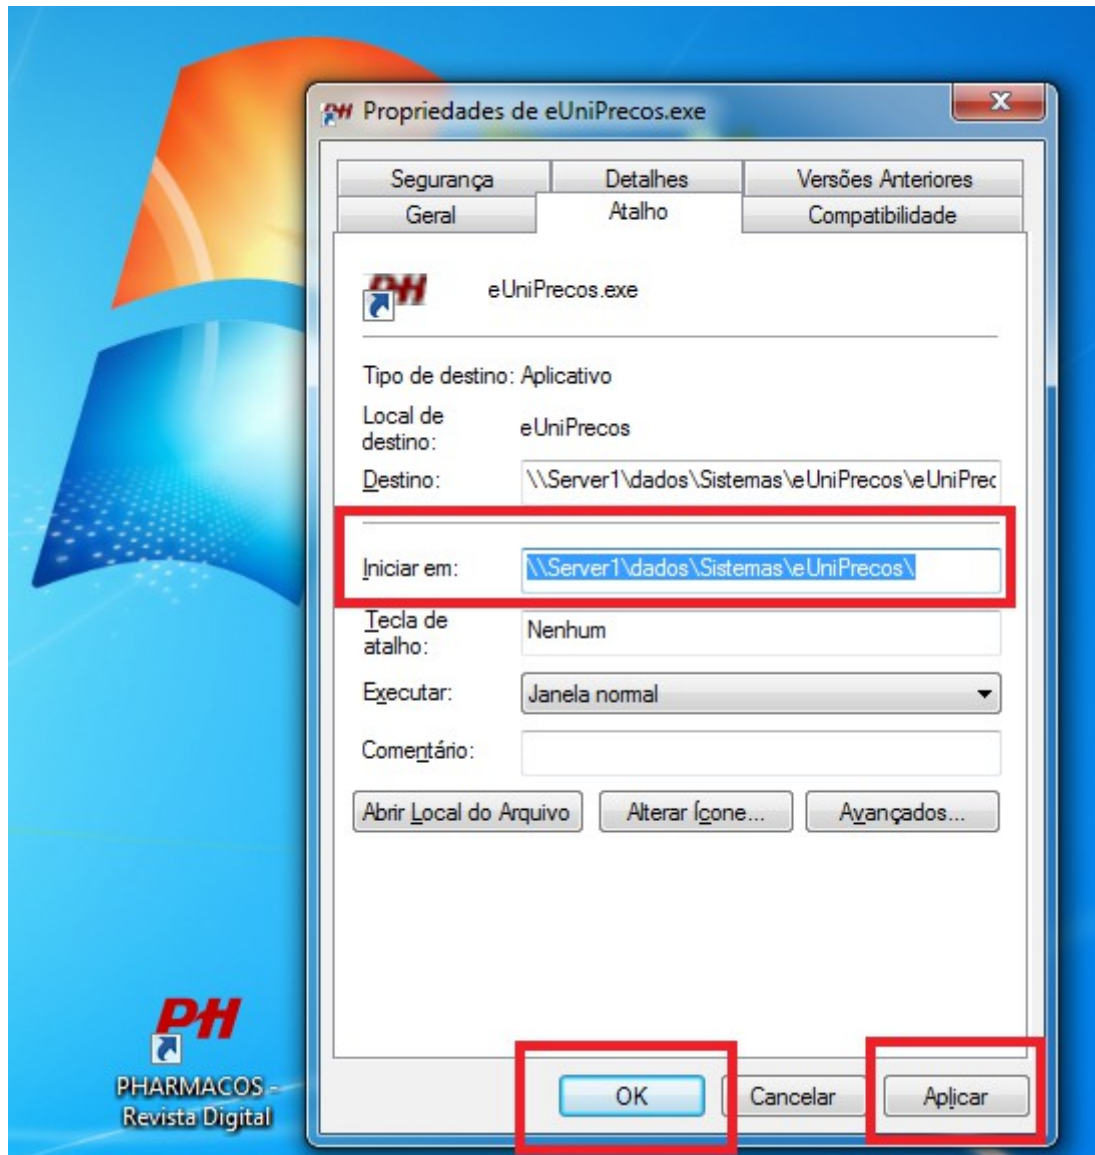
Propriedades de eUniPrecos.exe

Segurança
Detalhes
Versões Anteriores
Geral
Atalho
Compatibilidade

eUniPrecos.exe

Tipo de destino: Aplicativo

Local de destino: eUniPrecos

Destino: \\Server1\dados\Sistemas\eUniPrecos\eUniPrec

Iniciar em: \\Server1\dados\Sistemas\eUniPrecos\

Tecla de atalho: Nenhum

Executar: Janela normal

Comentário:

Abrir Local do Arquivo
Alterar Ícone...
Avançados...

OK
Cancelar
Aplicar

PH
PHARMACOS - Revista Digital